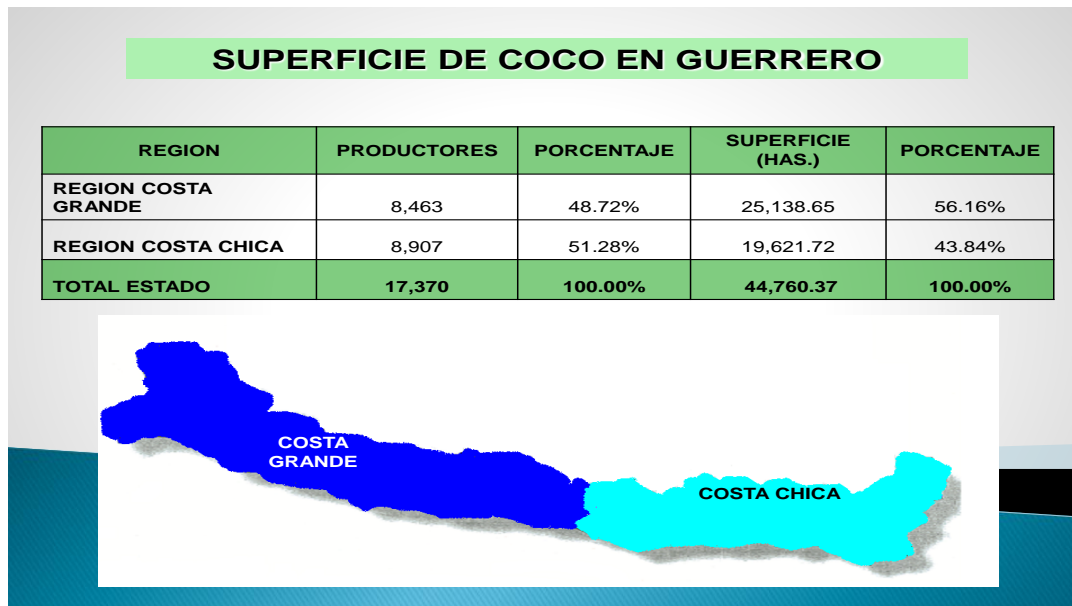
SUPERFICIE DE COCO EN GUERRERO

| REGION | PRODUCTORES | PORCENTAJE | SUPERFICIE (HAS.) | PORCENTAJE |
|---|---|---|---|---|
| REGION COSTA GRANDE | 8,463 | 48.72% | 25,138.65 | 56.16% |
| REGION COSTA CHICA | 8,907 | 51.28% | 19,621.72 | 43.84% |
| TOTAL ESTADO | 17,370 | 100.00% | 44,760.37 | 100.00% |

COSTA GRANDE

COSTA CHICA